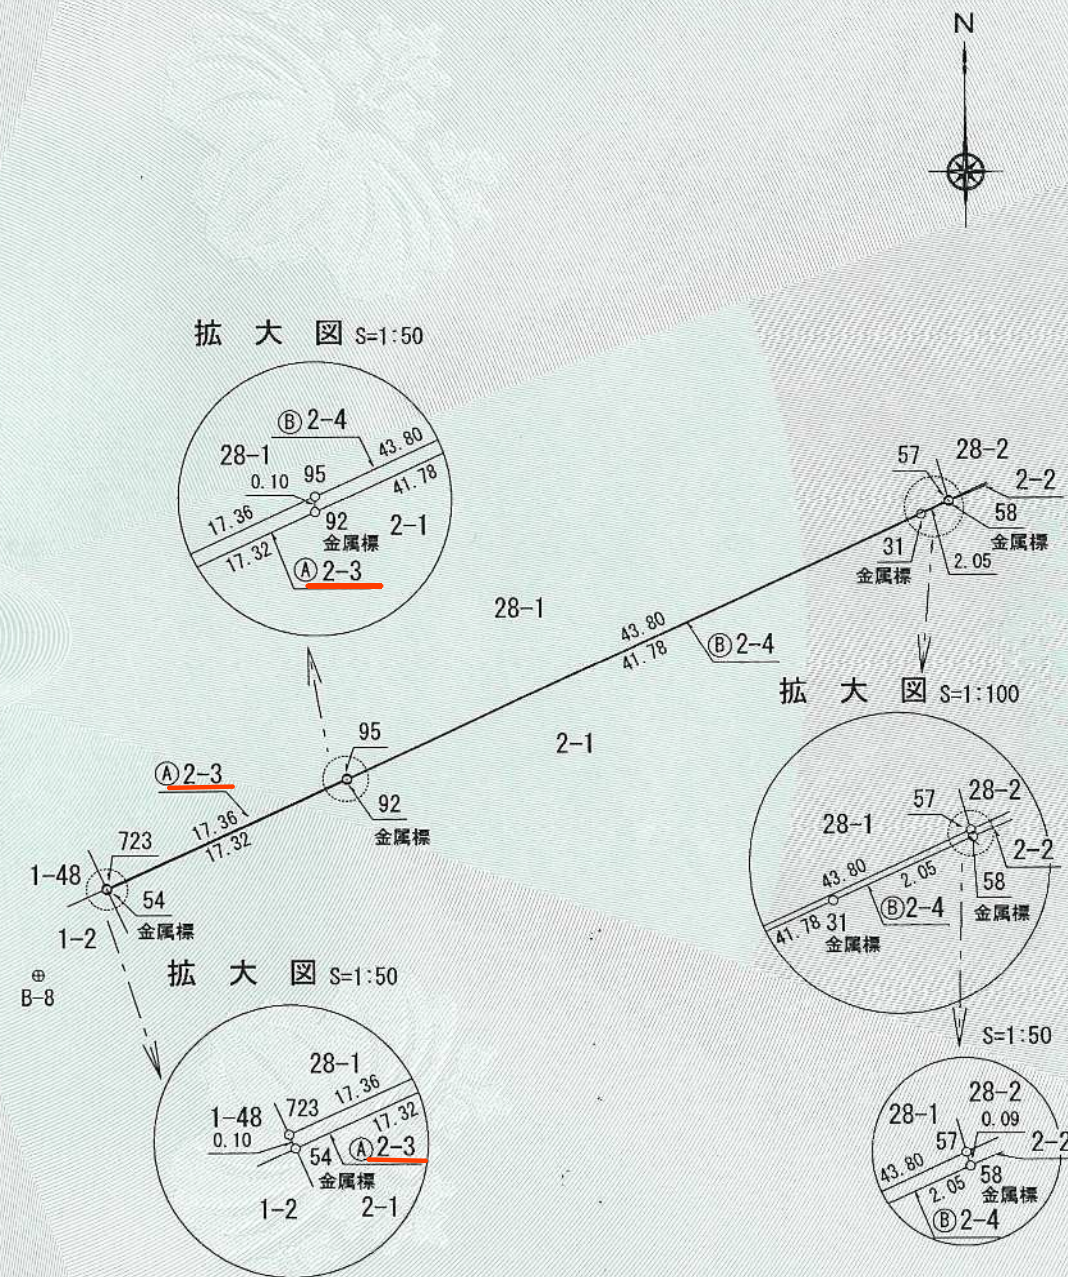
N

拡　大　図 S=1:50

Ⓑ 2-4
28-1
43.80
0.10
95
41.78
17.36
92
2-1
金属標
17.32
Ⓐ 2-3

57
28-2
2-2
58
金属標
31
金属標
2.05

28-1
43.80
41.78
Ⓑ 2-4

拡　大　図 S=1:100

2-1
95
Ⓐ 2-3
17.36
17.32
92
金属標
723
1-48
54
金属標
1-2

B-8

拡　大　図 S=1:50

28-1
57
28-2
2-2
43.80
2.05
58
Ⓑ2-4
金属標
41.78 31
金属標

S=1:50

28-2
28-1
0.09
57
2-2
43.80
58
2.05
金属標
Ⓑ 2-4

28-1
17.36
1-48
723
17.32
0.10
54
Ⓐ 2-3
金属標
1-2
2-1